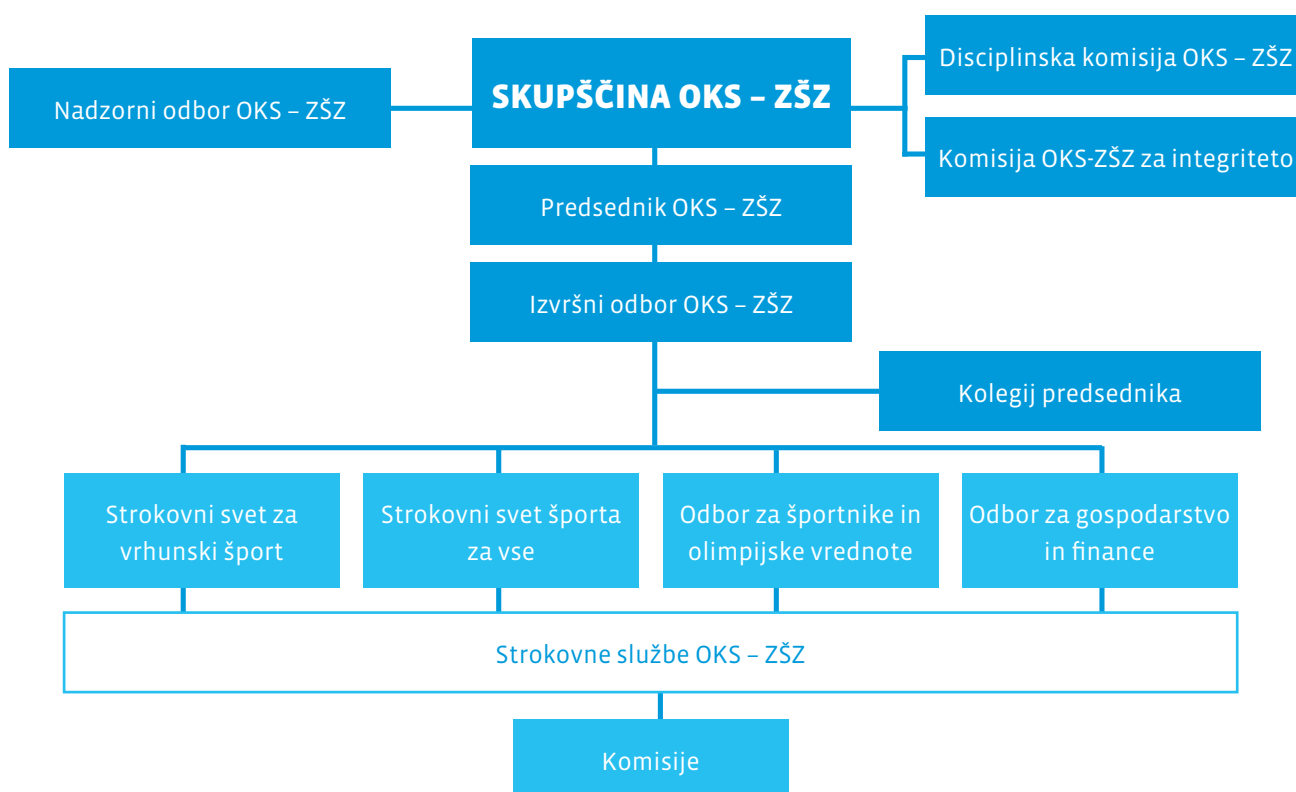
Nadzorni odbor OKS – ZŠZ

SKUPŠČINA OKS – ZŠZ

Disciplinska komisija OKS – ZŠZ

Komisija OKS-ZŠZ za integriteto

Predsednik OKS – ZŠZ

Izvršni odbor OKS – ZŠZ

Kolegij predsednika

Strokovni svet za vrhunski šport

Strokovni svet športa za vse

Odbor za športnike in olimpijske vrednote

Odbor za gospodarstvo in finance

Strokovne službe OKS – ZŠZ

Komisije